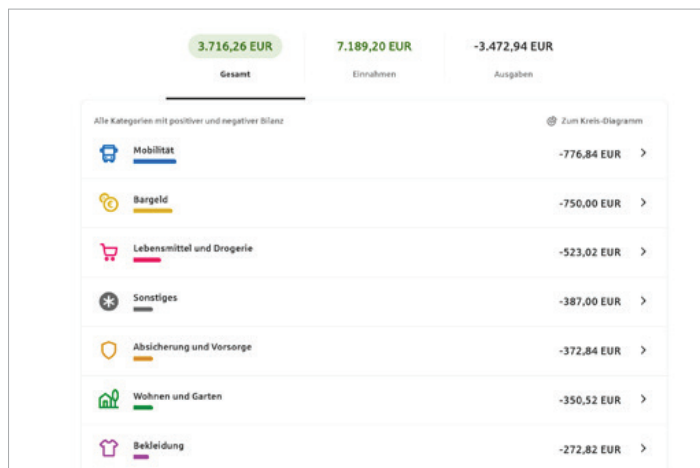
3.716,26 EUR
Gesamt

7.189,20 EUR
Einnahmen

-3.472,94 EUR
Ausgaben

Alle Kategorien mit positiver und negativer Bilanz

Zum Kreis-Diagramm

Mobilität -776,84 EUR >

Bargeld -750,00 EUR >

Lebensmittel und Drogerie -523,02 EUR >

Sonstiges -387,00 EUR >

Absicherung und Vorsorge -372,84 EUR >

Wohnen und Garten -350,52 EUR >

Bekleidung -272,82 EUR >